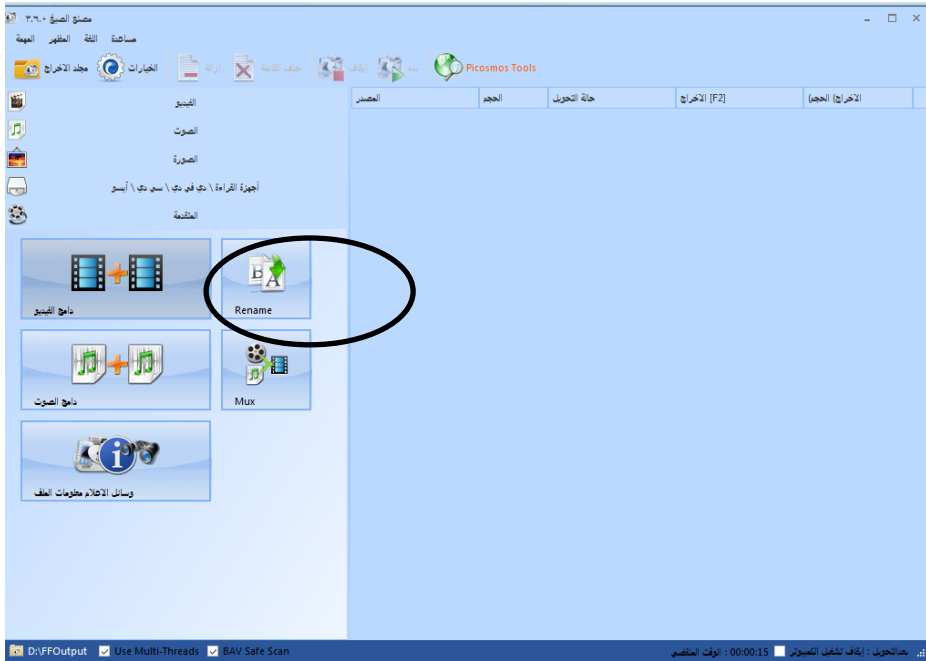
مصنع الصيغ ٣.٦٠.٠

مساعدة اللغة المظهر المهمة

مجلد الاخراج الخيارات إزالة حذف القائمة إيقاف بدء Picosmos Tools

الفيديو

الصوت

الصورة

أجهزة القراءة \ دي في دي \ سي دي \ أيسو

المتقدمة

دامج الفيديو

Rename

دامج الصوت

Mux

وسائل الاعلام معلومات الملف

| المصدر | الحجم | حالة التحويل | [F2] الاخراج | الاخراج (الحجم) |
|---|---|---|---|---|

D:\FFOutput Use Multi-Threads BAV Safe Scan

بعدالتحويل : إيقاف تشغيل الكمبيوتر 00:00:15 : الوقت المنقضي